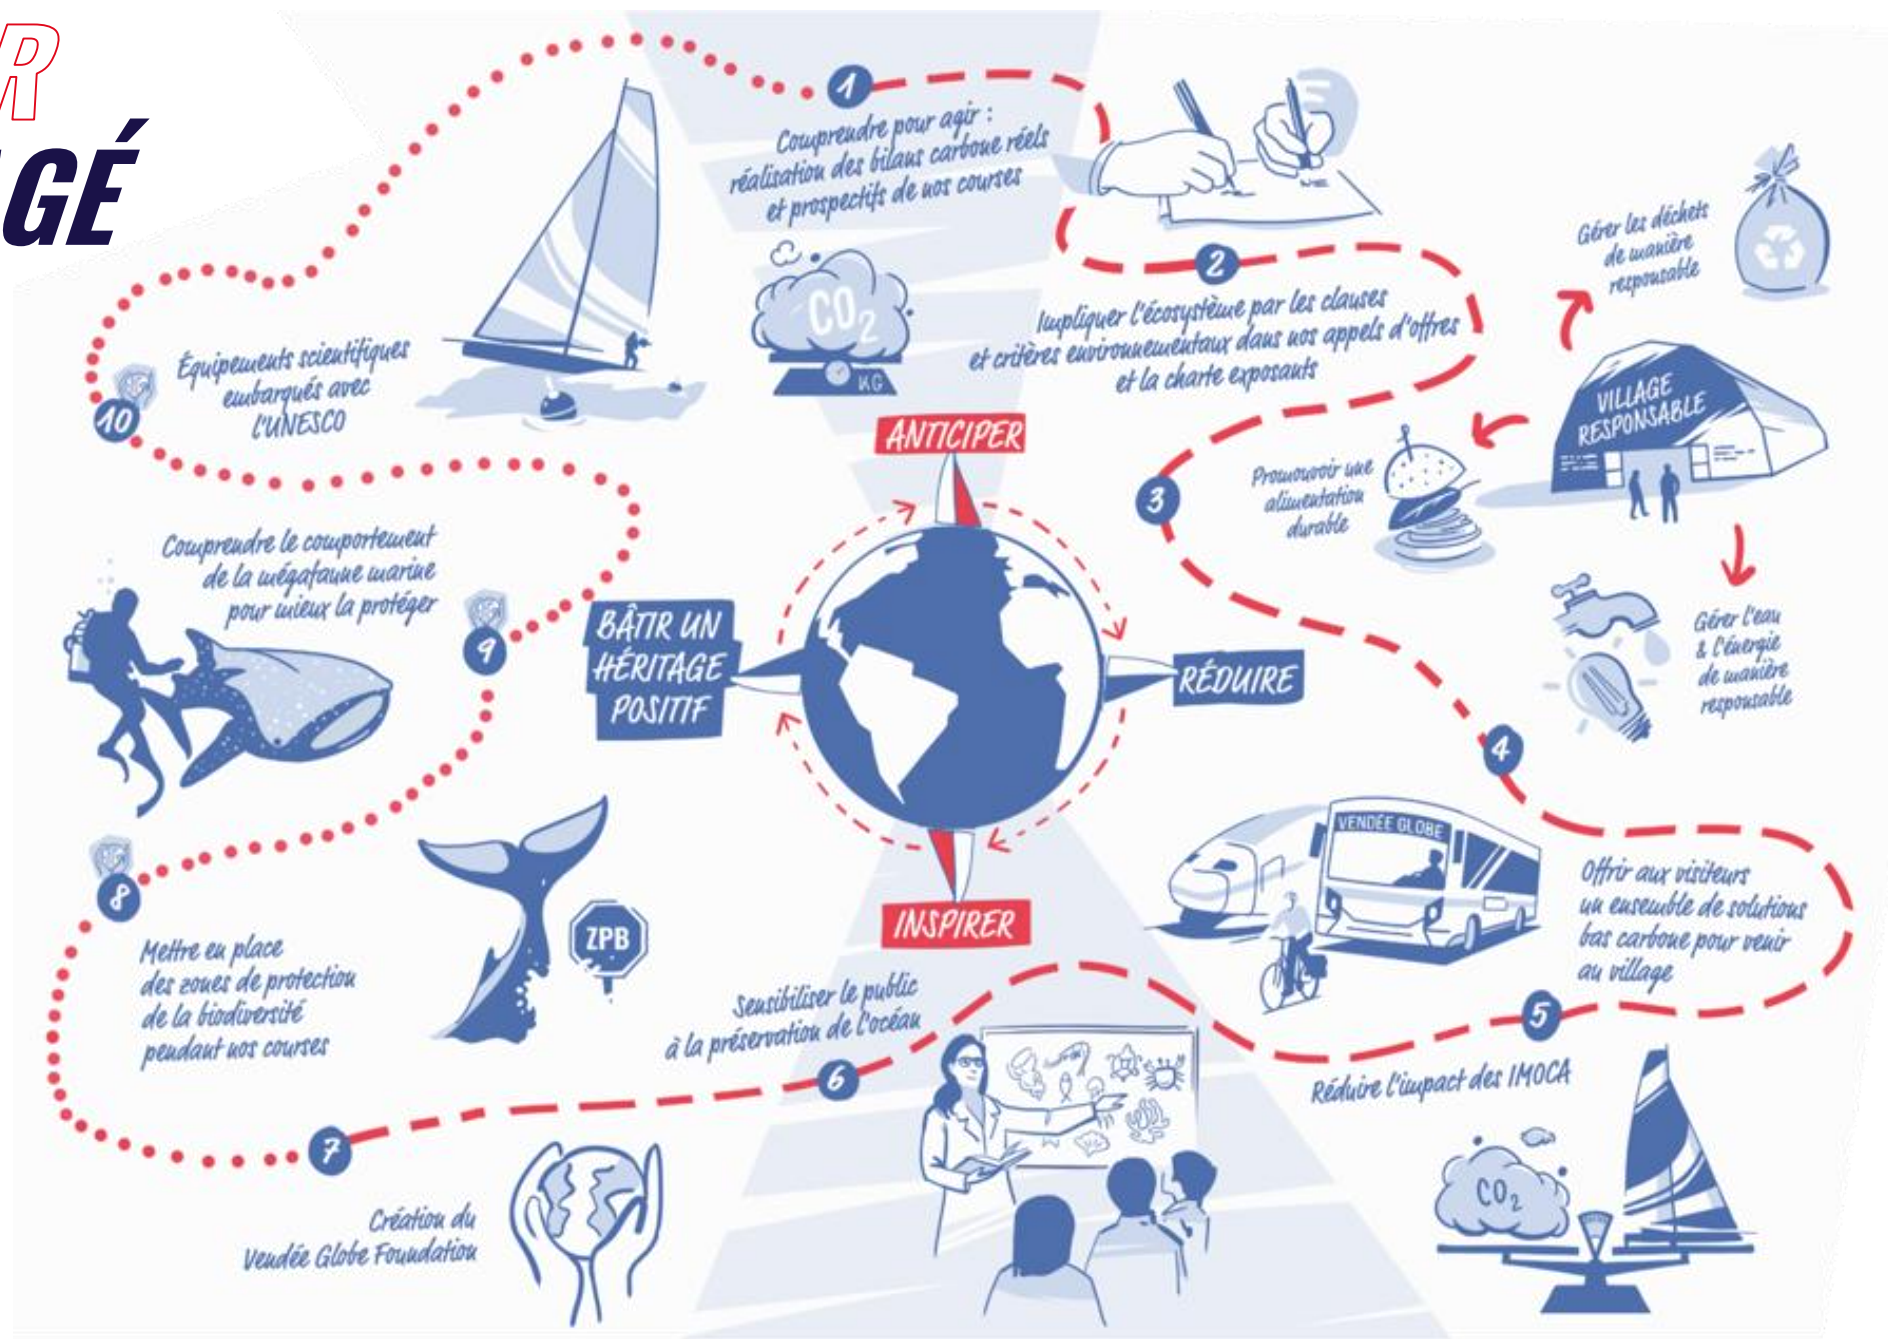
R
GÉ

1
Comprendre pour agir : réalisation des bilans carbone réels et prospectifs de nos courses

$CO_2$
KG

2
Impliquer l'écosystème par les clauses et critères environnementaux dans nos appels d'offres et la charte exposants

Gérer les déchets de manière responsable

VILLAGE RESPONSABLE

3
Promouvoir une alimentation durable

Gérer l'eau & l'énergie de manière responsable

4

VENDÉE GLOBE

Offrir aux visiteurs un ensemble de solutions bas carbone pour venir au village

5
Réduire l'impact des IMOCA

$CO_2$

ANTICIPER
RÉDUIRE
INSPIRER
BÂTIR UN HÉRITAGE POSITIF

6
Sensibiliser le public à la préservation de l'océan

7
Création du Vendée Globe Foundation

8
Mettre en place des zones de protection de la biodiversité pendant nos courses

ZPB

9
Comprendre le comportement de la mégafaune marine pour mieux la protéger

10
Équipements scientifiques embarqués avec l'UNESCO